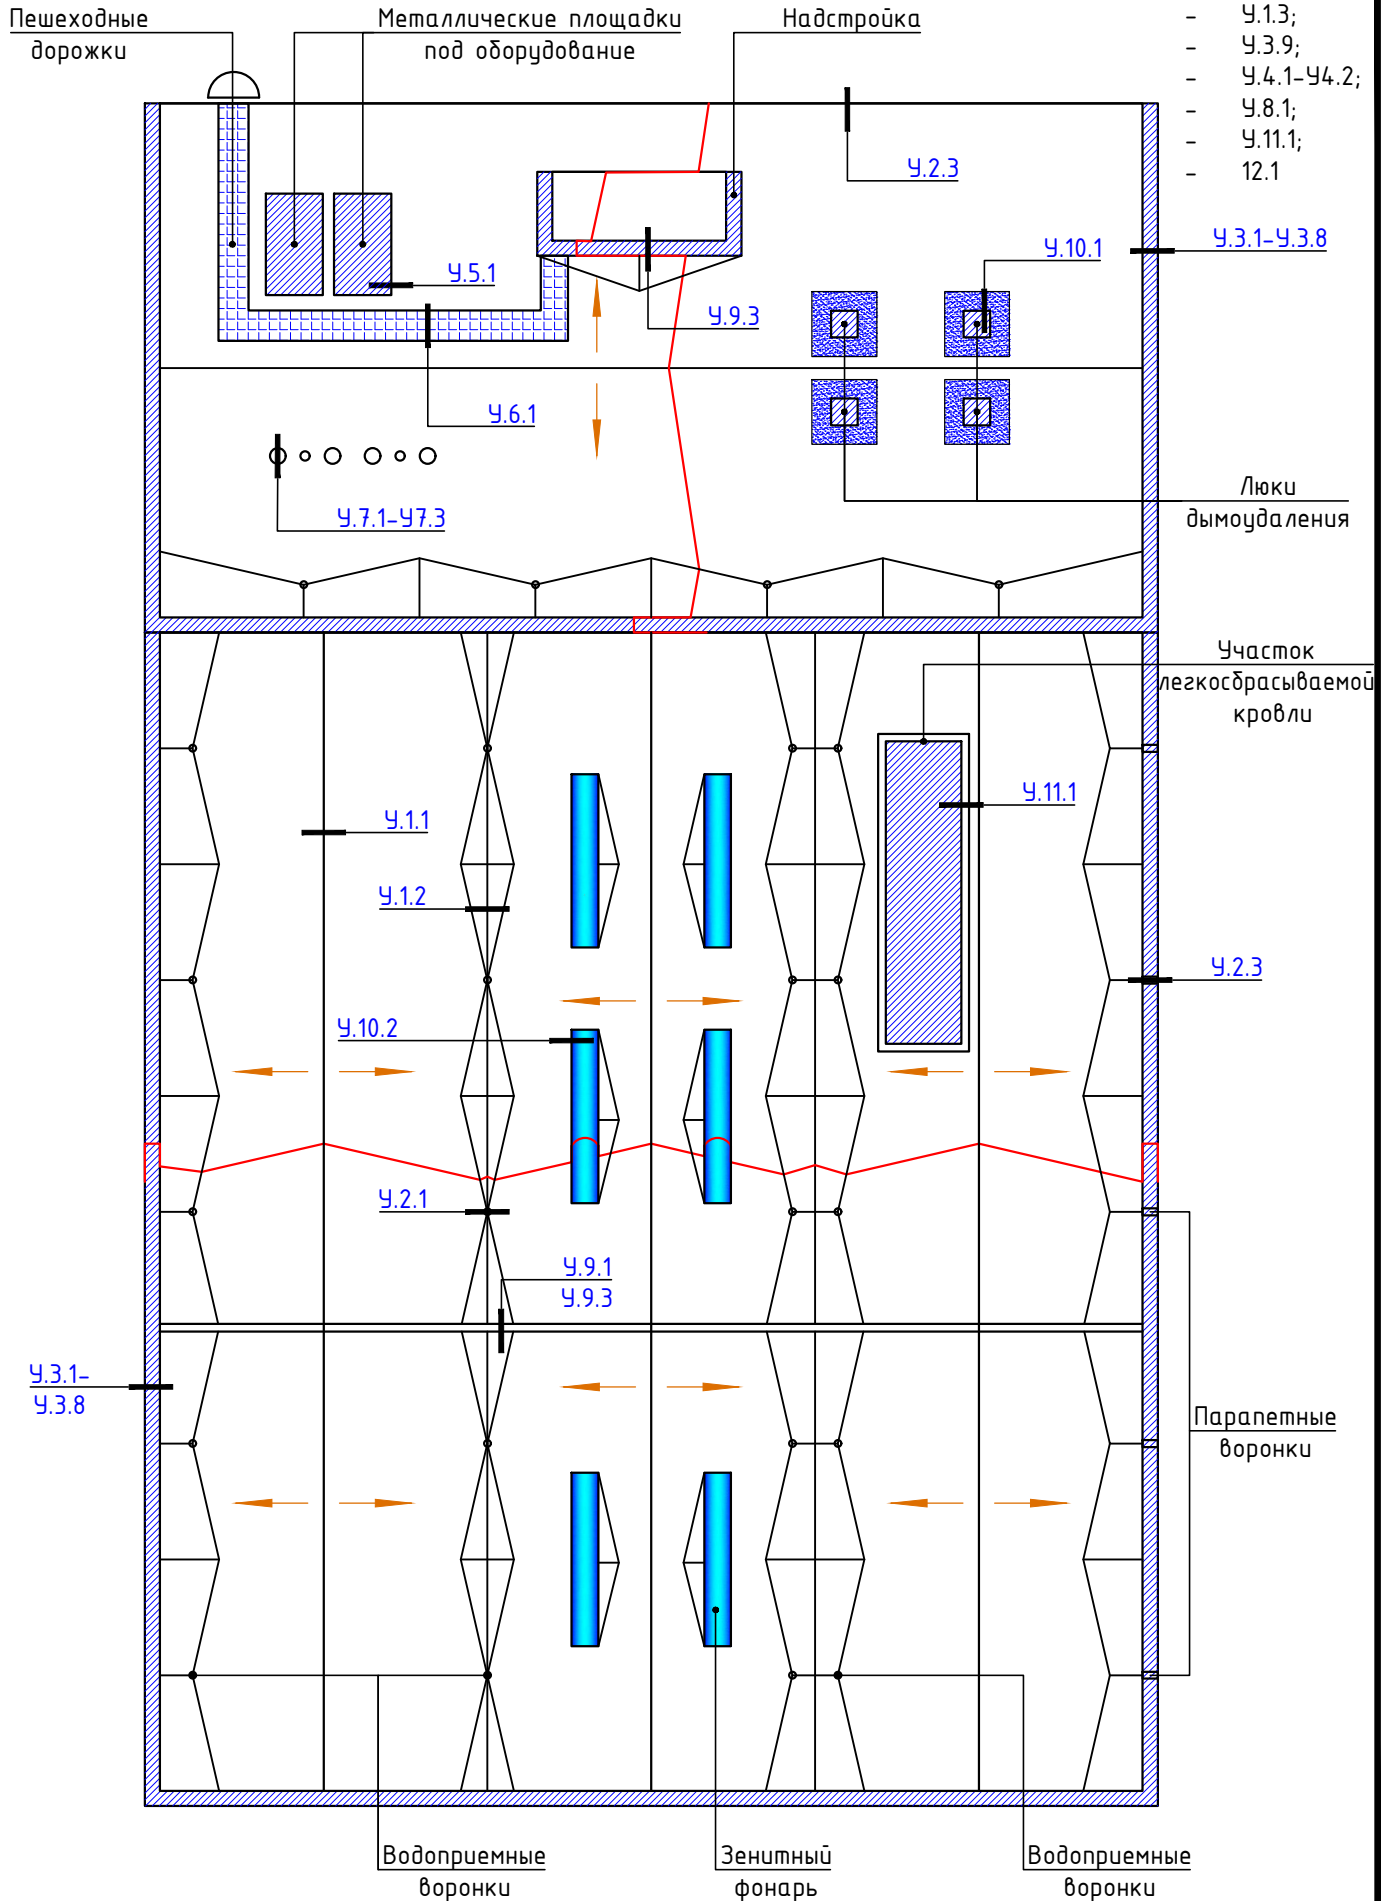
Пешеходные дорожки

Металлические площадки под оборудование

Надстройка

– У.1.3;
– У.3.9;
– У.4.1–У4.2;
– У.8.1;
– У.11.1;
– 12.1

У.2.3

У.10.1

У.3.1–У.3.8

У.5.1

У.9.3

У.6.1

У.7.1–У7.3

Люки дымоудаления

Участок легкосбрасываемой кровли

У.11.1

У.1.1

У.1.2

У.2.3

У.10.2

У.2.1

У.9.1
У.9.3

У.3.1–
У.3.8

Парапетные воронки

Водоприемные воронки

Зенитный фонарь

Водоприемные воронки